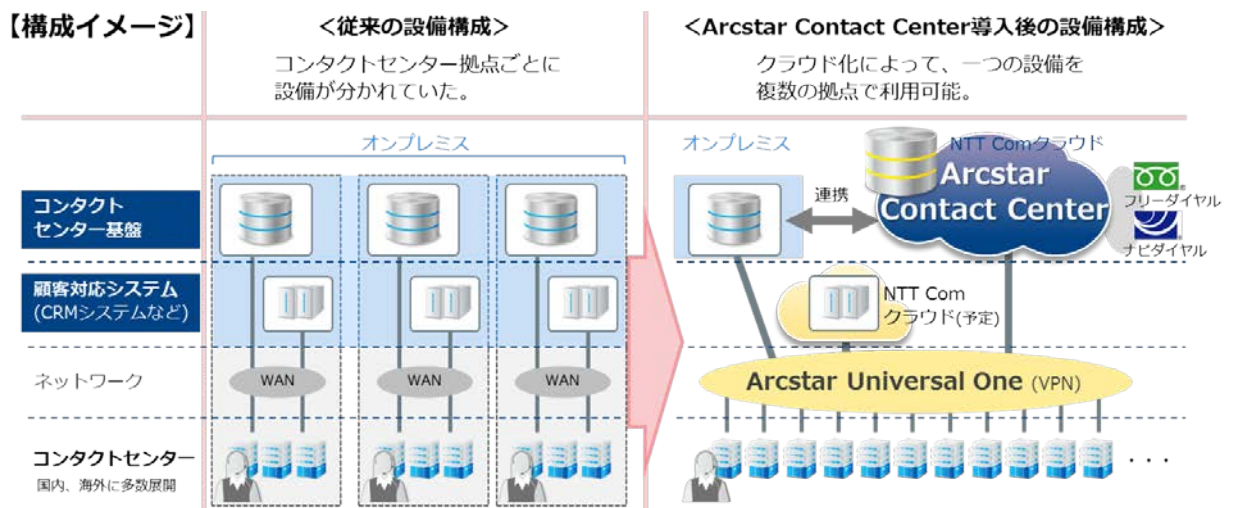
【構成イメージ】

<従来の設備構成>

コンタクトセンター拠点ごとに設備が分かれていた。

<Arcstar Contact Center導入後の設備構成>

クラウド化によって、一つの設備を複数の拠点で利用可能。

オンプレミス

オンプレミス

NTT Comクラウド

Arcstar Contact Center

フリーダイヤル

ナビダイヤル

連携

コンタクトセンター基盤

顧客対応システム (CRMシステムなど)

NTT Com クラウド(予定)

ネットワーク

WAN

WAN

WAN

Arcstar Universal One (VPN)

コンタクトセンター

国内、海外に多数展開

. . .